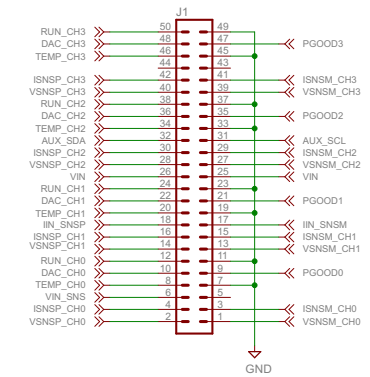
J1

RUN_CH3 50 49
DAC_CH3 48 47 PGOOD3
TEMP_CH3 46 45
44 43
ISNSP_CH3 42 41 ISNSM_CH3
VSNSP_CH3 40 39 VSNSM_CH3
RUN_CH2 38 37
DAC_CH2 36 35 PGOOD2
TEMP_CH2 34 33
AUX_SDA 32 31 AUX_SCL
ISNSP_CH2 30 29 ISNSM_CH2
VSNSP_CH2 28 27 VSNSM_CH2
VIN 26 25 VIN
RUN_CH1 24 23
DAC_CH1 22 21 PGOOD1
TEMP_CH1 20 19
IIN_SNSP 18 17 IIN_SNSM
ISNSP_CH1 16 15 ISNSM_CH1
VSNSP_CH1 14 13 VSNSM_CH1
RUN_CH0 12 11
DAC_CH0 10 9 PGOOD0
TEMP_CH0 8 7
VIN_SNS 6 5
ISNSP_CH0 4 3 ISNSM_CH0
VSNSP_CH0 2 1 VSNSM_CH0

GND